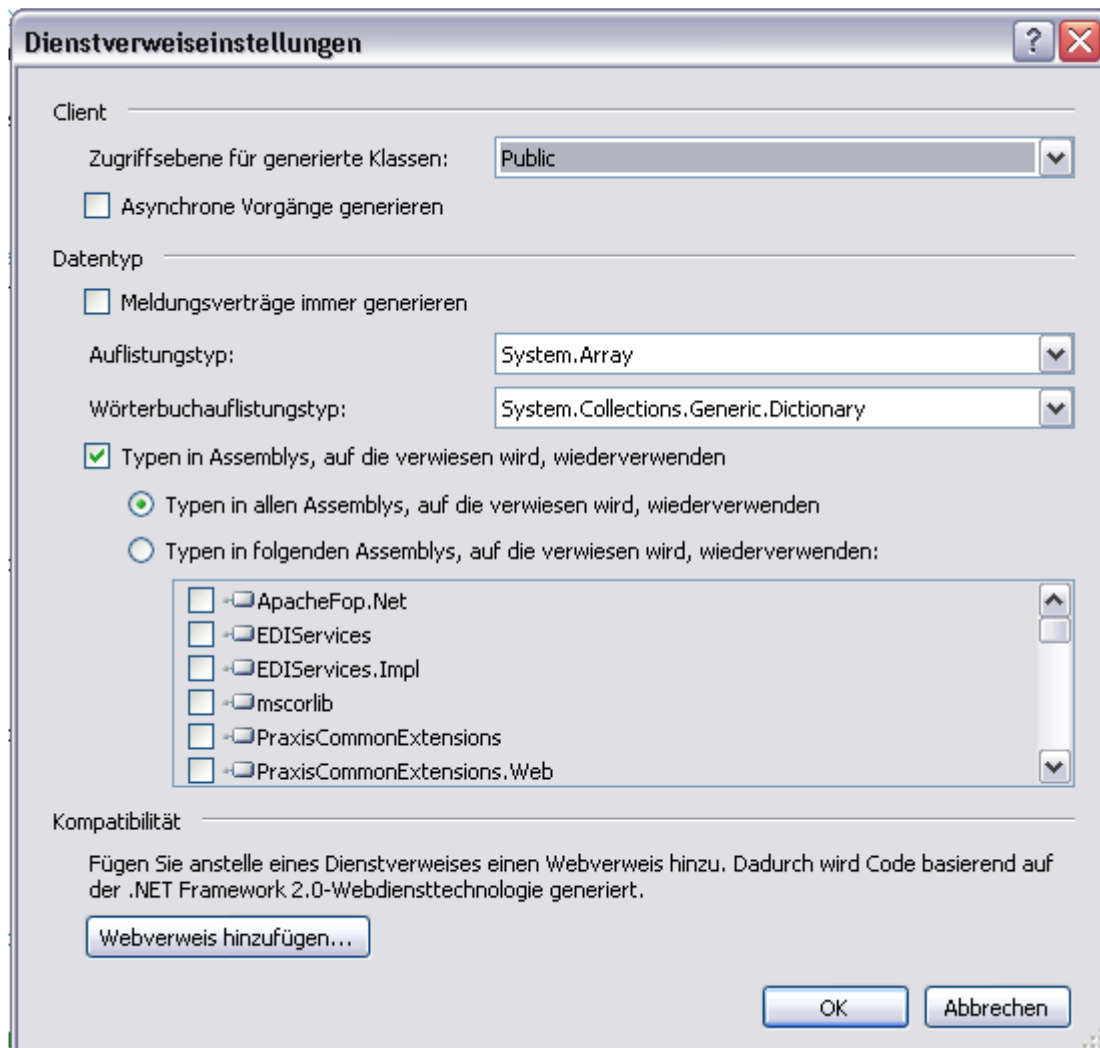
Dienstverweiseinstellungen

?

Client

Zugriffsebene für generierte Klassen: Public

Asynchrone Vorgänge generieren

Datentyp

Meldungsverträge immer generieren

Auflistungstyp: System.Array

Wörterbuchauflistungstyp: System.Collections.Generic.Dictionary

Typen in Assemblys, auf die verwiesen wird, wiederverwenden

Typen in allen Assemblys, auf die verwiesen wird, wiederverwenden

Typen in folgenden Assemblys, auf die verwiesen wird, wiederverwenden:

ApacheFop.Net
EDIServices
EDIServices.Impl
mscorlib
PraxisCommonExtensions
PraxisCommonExtensions.Web

Kompatibilität

Fügen Sie anstelle eines Dienstverweises einen Webverweis hinzu. Dadurch wird Code basierend auf der .NET Framework 2.0-Webdiensttechnologie generiert.

Webverweis hinzufügen...

OK

Abbrechen